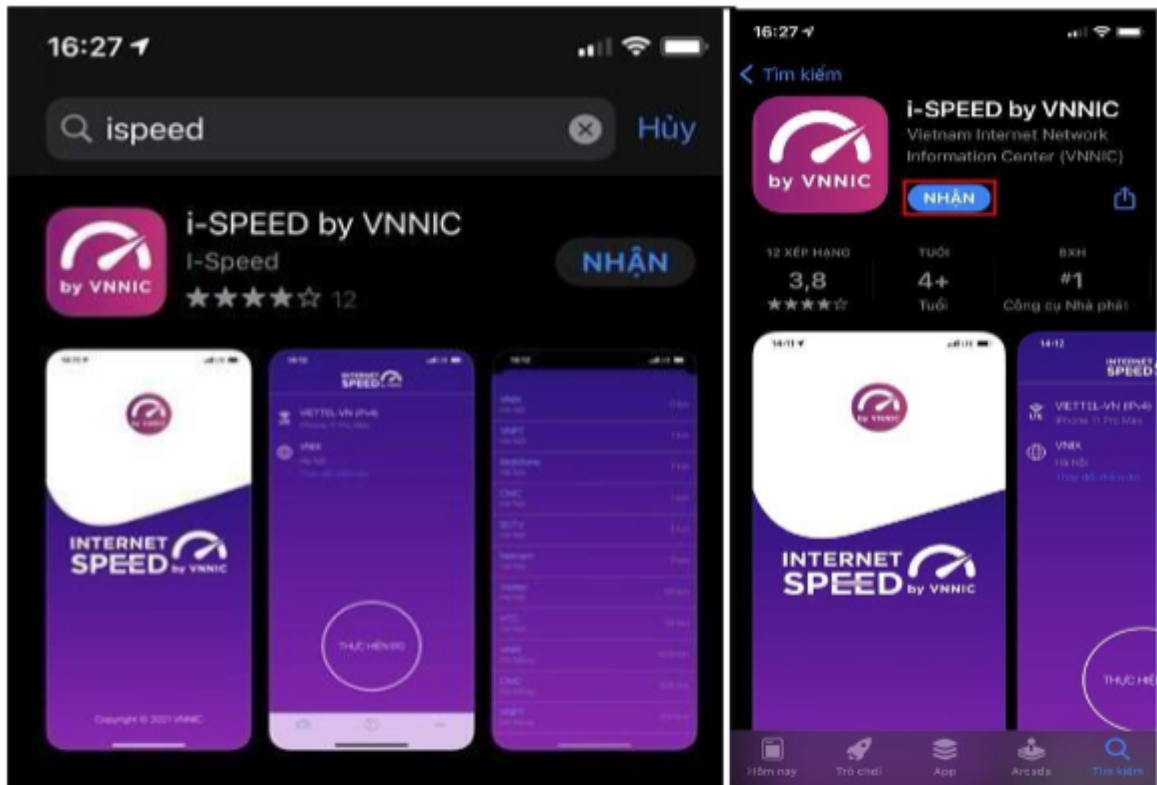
16:27

ispeed

Hủy

by VNNIC

i-SPEED by VNNIC

I-Speed

★★★★☆ 12

NHẬN

by VNNIC

INTERNET SPEED by VNNIC

Copyright © 2021 VNNIC

INTERNET SPEED

VIETTEL-VN (IPv4)

VNIX

Hà Nội

THỰC HIỆN ĐO

VNIX

VNPT

MobiFone

CMC

SCTV

Netnam

Viettel

FPT

VNIX

CMC

VNPT

16:27

Tìm kiếm

by VNNIC

i-SPEED by VNNIC

Vietnam Internet Network Information Center (VNNIC)

NHẬN

12 XẾP HẠNG

3,8

★★★★☆

TUỔI

4+

Tuổi

BXH

#1

Công cụ Nhà phát

by VNNIC

INTERNET SPEED by VNNIC

INTERNET SPEED

VIETTEL-VN (IPv4)

iPhone 11 Pro Max

VNIX

Hà Nội

THỰC HIỆ

Hôm nay

Trò chơi

App

Arcade

Tìm kiếm